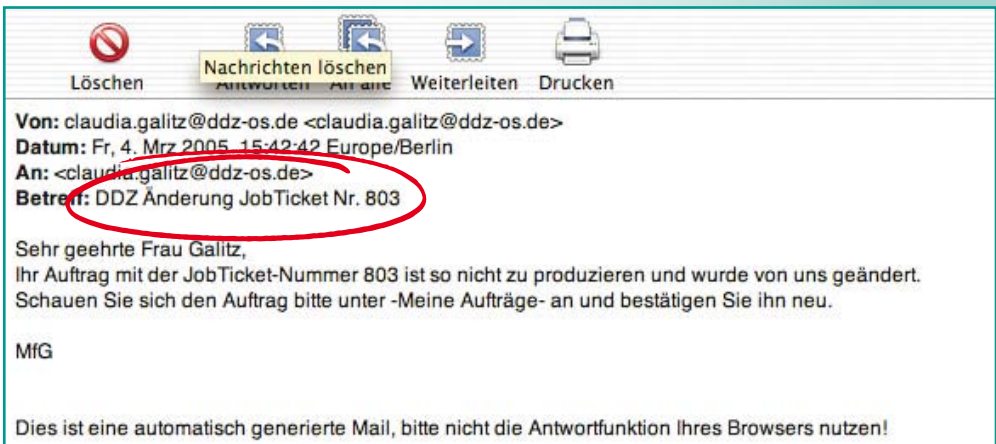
Löschen Nachrichten löschen Antworten An alle Weiterleiten Drucken

Von: claudia.galitz@ddz-os.de <claudia.galitz@ddz-os.de>
Datum: Fr, 4. Mrz 2005 15:42:42 Europe/Berlin
An: <claudia.galitz@ddz-os.de>
Betreff: DDZ Änderung JobTicket Nr. 803

Sehr geehrte Frau Galitz,
Ihr Auftrag mit der JobTicket-Nummer 803 ist so nicht zu produzieren und wurde von uns geändert. Schauen Sie sich den Auftrag bitte unter -Meine Aufträge- an und bestätigen Sie ihn neu.

MfG

Dies ist eine automatisch generierte Mail, bitte nicht die Antwortfunktion Ihres Browsers nutzen!